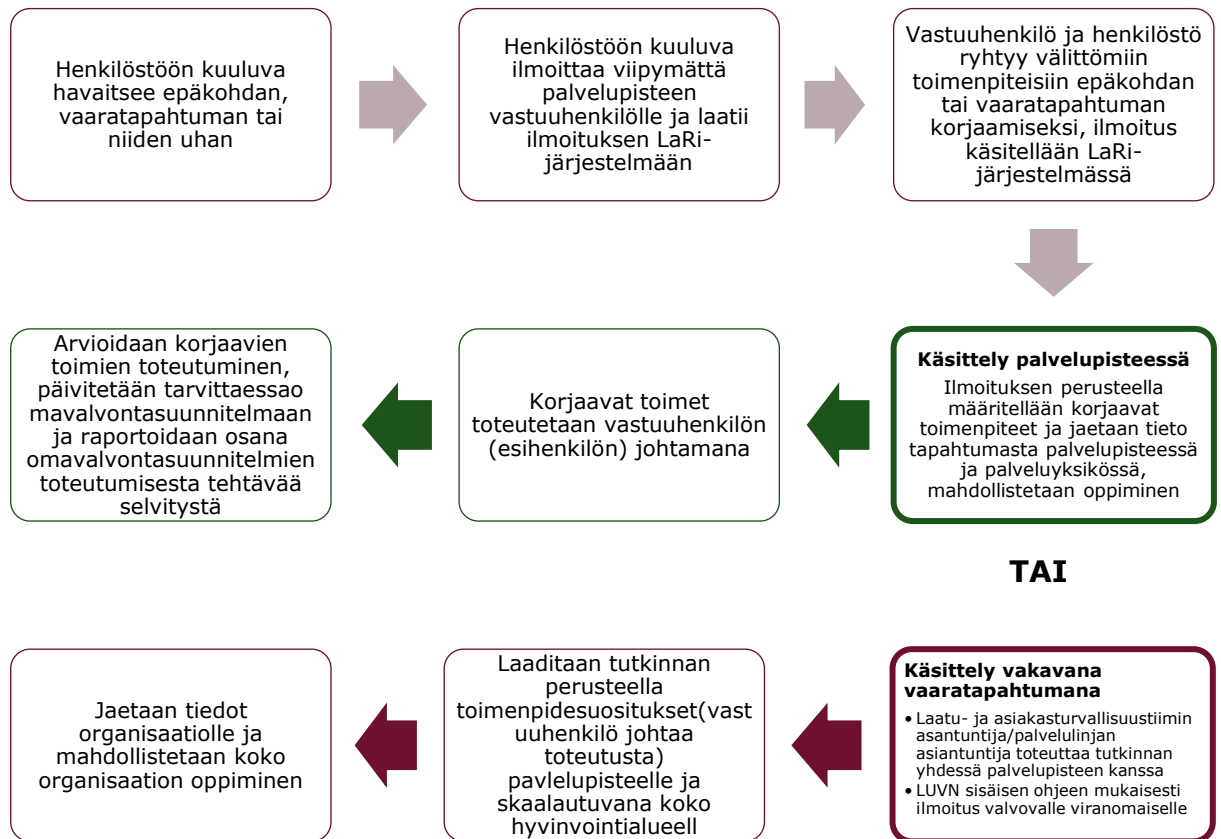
Henkilöstöön kuuluva havaitsee epäkohdan, vaaratapahtuman tai niiden uhan

Henkilöstöön kuuluva ilmoittaa viipymättä palvelupisteen vastuuhenkilölle ja laatii ilmoituksen LaRi-järjestelmään

Vastuuhenkilö ja henkilöstö ryhtyy välittömiin toimenpiteisiin epäkohdan tai vaaratapahtuman korjaamiseksi, ilmoitus käsitellään LaRi-järjestelmässä

Käsittely palvelupisteessä
Ilmoituksen perusteella määritellään korjaavat toimenpiteet ja jaetaan tieto tapahtumasta palvelupisteessä ja palveluyksikössä, mahdollistetaan oppiminen

Korjaavat toimet toteutetaan vastuuhenkilön (esihenkilön) johtamana

Arvioidaan korjaavien toimien toteutuminen, päivitetään tarvittaessao mavalvontasuunnitelmaan ja raportoidaan osana omavalvontasuunnitelmien toteutumisesta tehtävää selvitystä

TAI

Käsittely vakavana vaaratapahtumana
• Laatu- ja asiakasturvallisuustiimin asantuntija/palvelulinjan asiantuntija toteuttaa tutkinnan yhdessä palvelupisteen kanssa
• LUVN sisäisen ohjeen mukaisesti ilmoitus valvovalle viranomaiselle

Laaditaan tutkinnan perusteella toimenpidesuositukset(vastuuhenkilö johtaa toteutusta) pavlelupisteelle ja skaalautuvana koko hyvinvointialueell

Jaetaan tiedot organisaatiolle ja mahdollistetaan koko organisaation oppiminen